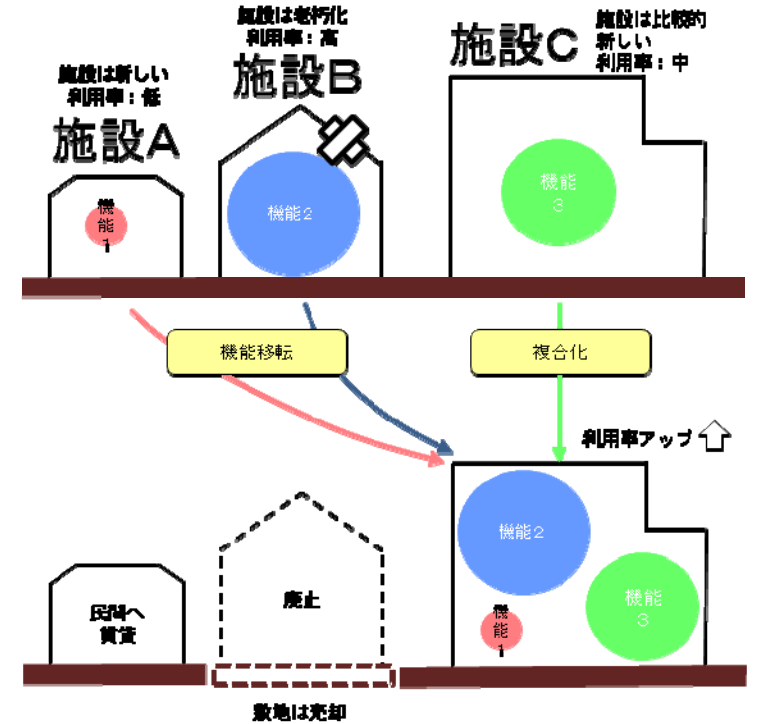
施設は新しい
利用率：低
施設A

施設は老朽化
利用率：高
施設B

施設C
施設は比較的
新しい
利用率：中

機能1

機能2

機能3

機能移転

複合化

利用率アップ

機能2

機能3

機能1

民間へ
賃貸

廃止

敷地は売却